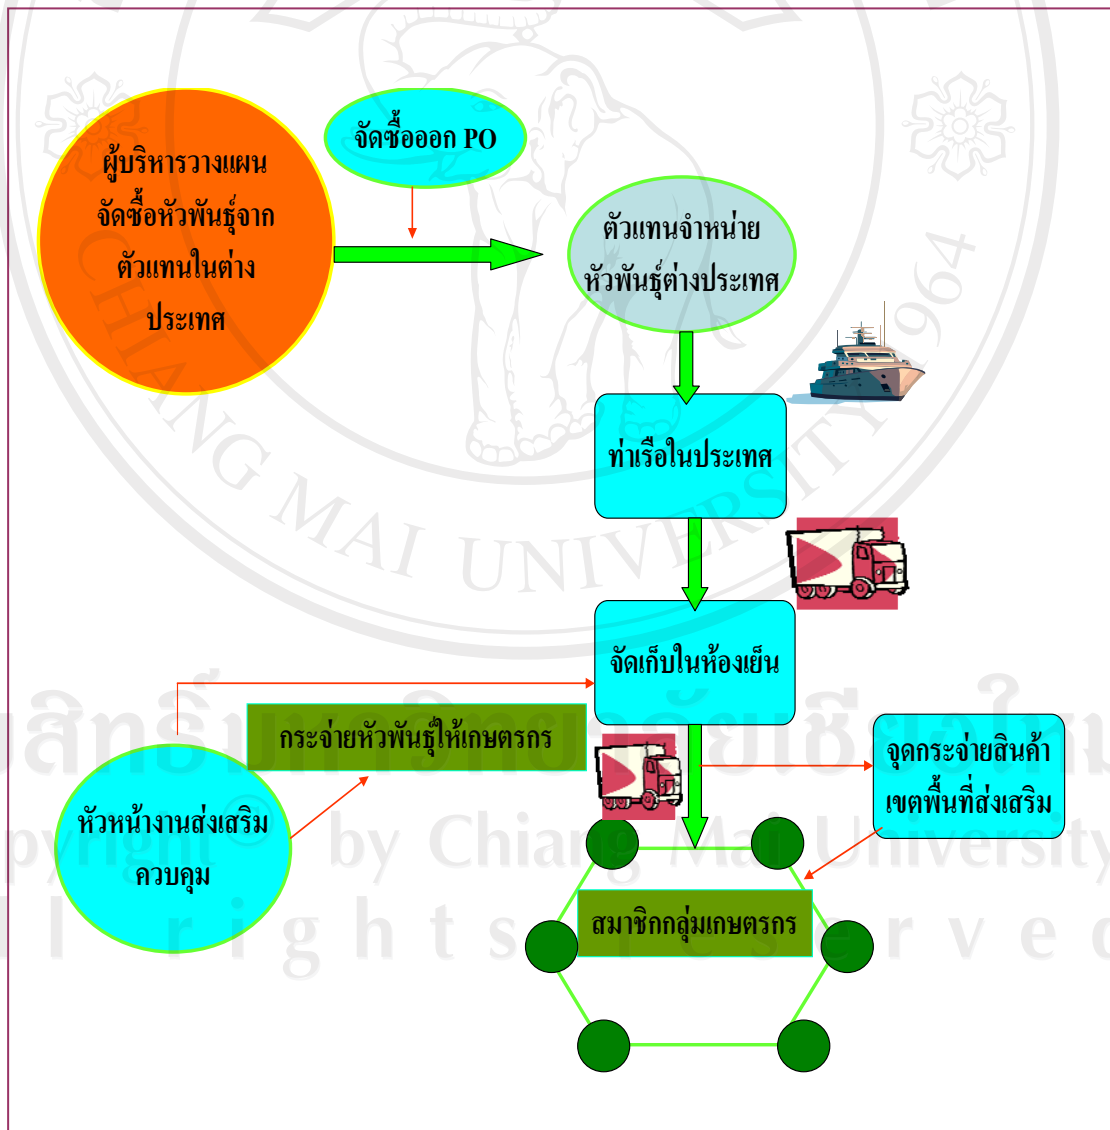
จัดซื้อออก PO

ผู้บริหารวางแผนจัดซื้อหัวพันธุ์จากตัวแทนในต่างประเทศ

ตัวแทนจำหน่ายหัวพันธุ์ต่างประเทศ

ท่าเรือในประเทศ

จัดเก็บในห้องเย็น

กระจ่ายหัวพันธุ์ให้เกษตรกร

จุดกระจ่ายสินค้าเขตพื้นที่ส่งเสริม

หัวหน้างานส่งเสริมควบคุม

สมาชิกกลุ่มเกษตรกร

CHIANG MAI UNIVERSITY 1964

ลิขสิทธิ์มหาวิทยาลัยเชียงใหม่
Copyright © by Chiang Mai University
All rights reserved